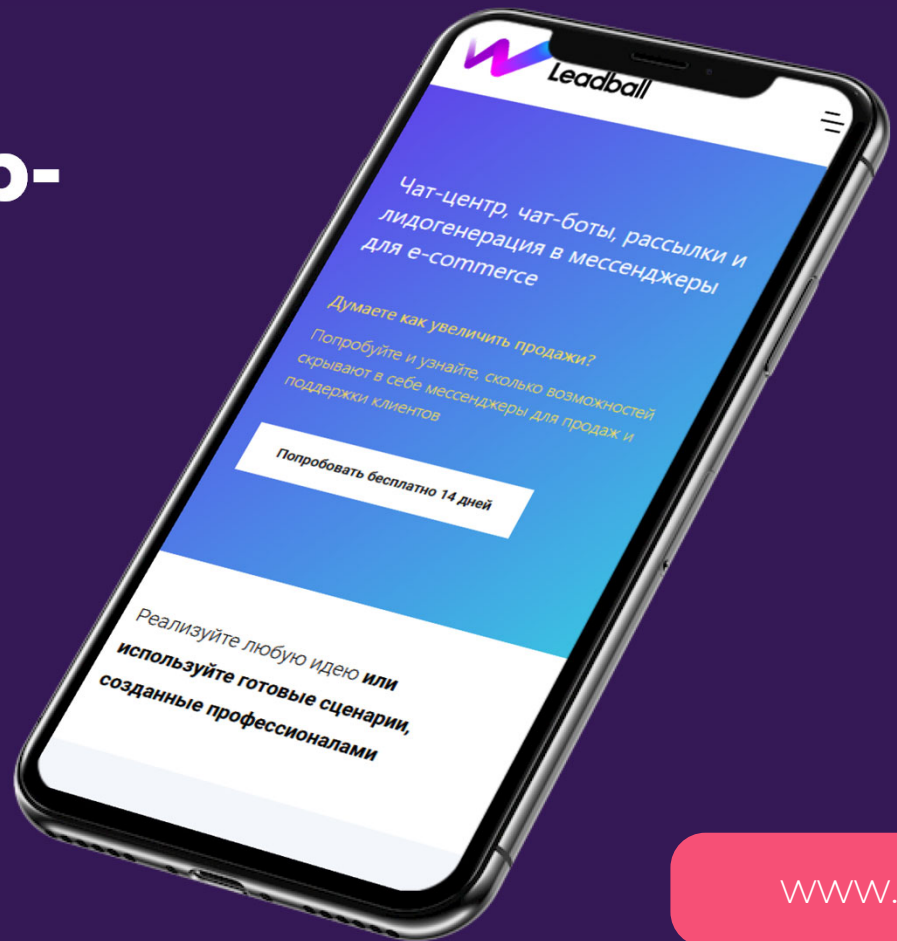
о-

Leadball

Чат-центр, чат-боты, рассылки и лидогенерация в мессенджеры для e-commerce

Думаете как увеличить продажи?

Попробуйте и узнайте, сколько возможностей скрывают в себе мессенджеры для продаж и поддержки клиентов

Попробовать бесплатно 14 дней

Реализуйте любую идею **или используйте готовые сценарии, созданные профессионалами**

www.